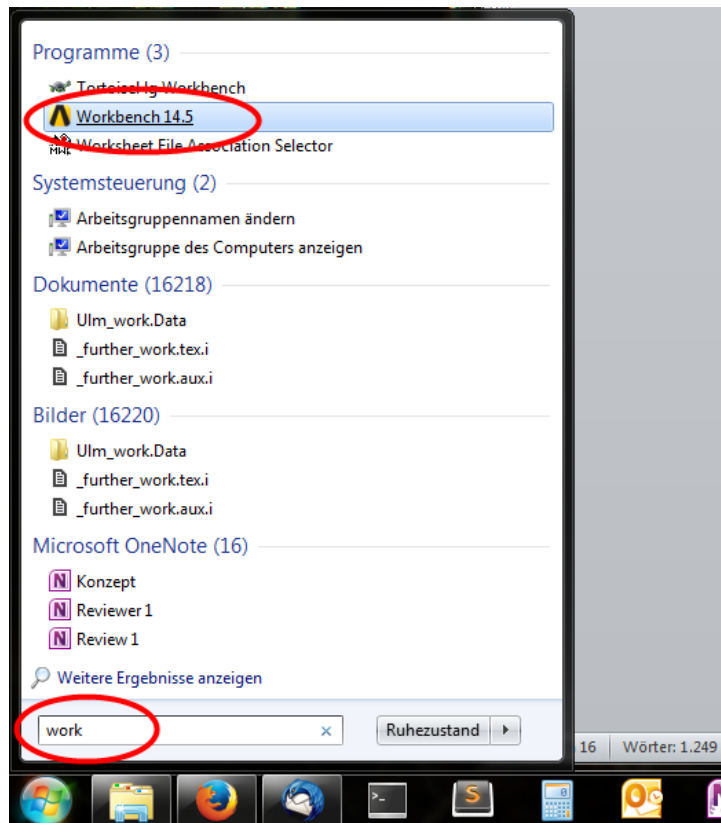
Programme (3)
TortoiseHg Workbench
Workbench 14.5
Worksheet File Association Selector
Systemsteuerung (2)
Arbeitsgruppennamen ändern
Arbeitsgruppe des Computers anzeigen
Dokumente (16218)
Ulm_work.Data
_further_work.tex.i
_further_work.aux.i
Bilder (16220)
Ulm_work.Data
_further_work.tex.i
_further_work.aux.i
Microsoft OneNote (16)
Konzept
Reviewer 1
Review 1
Weitere Ergebnisse anzeigen
work
Ruhezustand
16 Wörter: 1.249